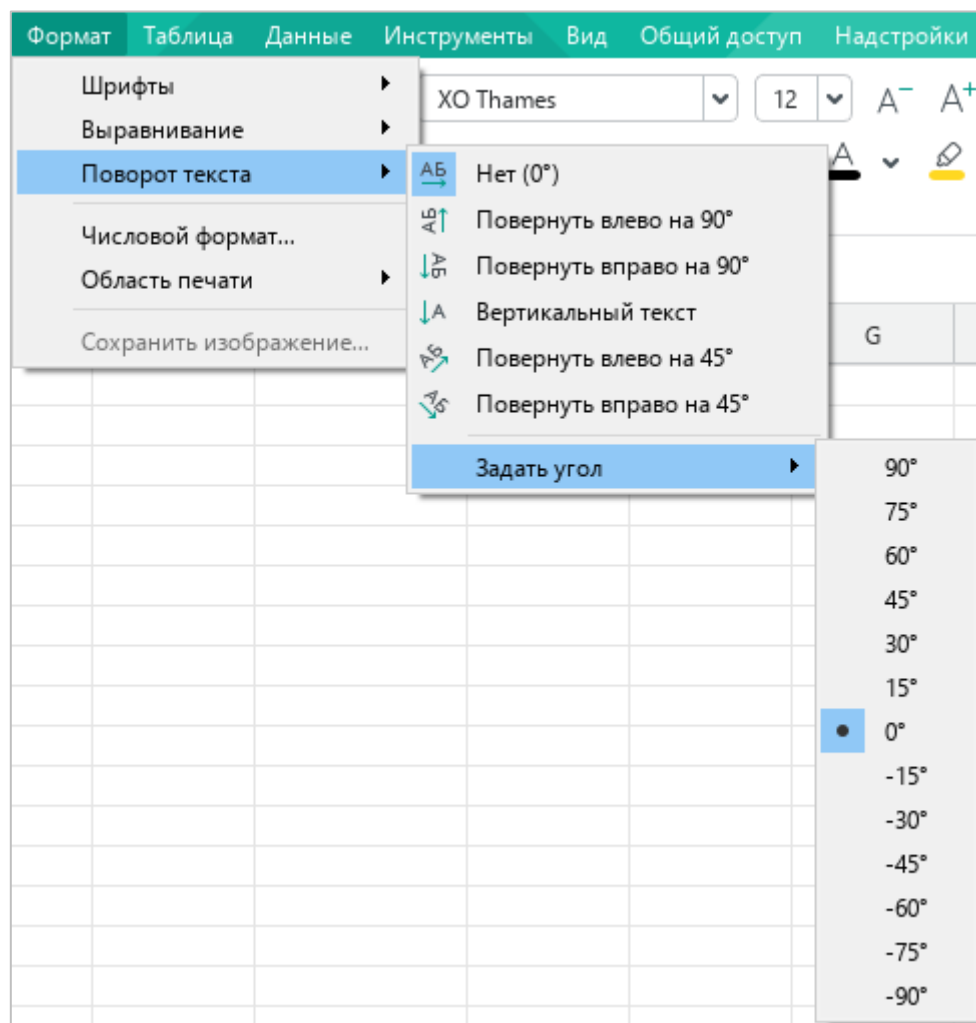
Формат Таблица Данные Инструменты Вид Общий доступ Надстройки

Шрифты
Выравнивание
Поворот текста
Числовой формат...
Область печати
Сохранить изображение...

XO Thames 12 A⁻ A⁺

A

АБ Нет (0°)
Повернуть влево на 90°
Повернуть вправо на 90°
Вертикальный текст
Повернуть влево на 45°
Повернуть вправо на 45°
Задать угол

G

90°
75°
60°
45°
30°
15°
0°
-15°
-30°
-45°
-60°
-75°
-90°